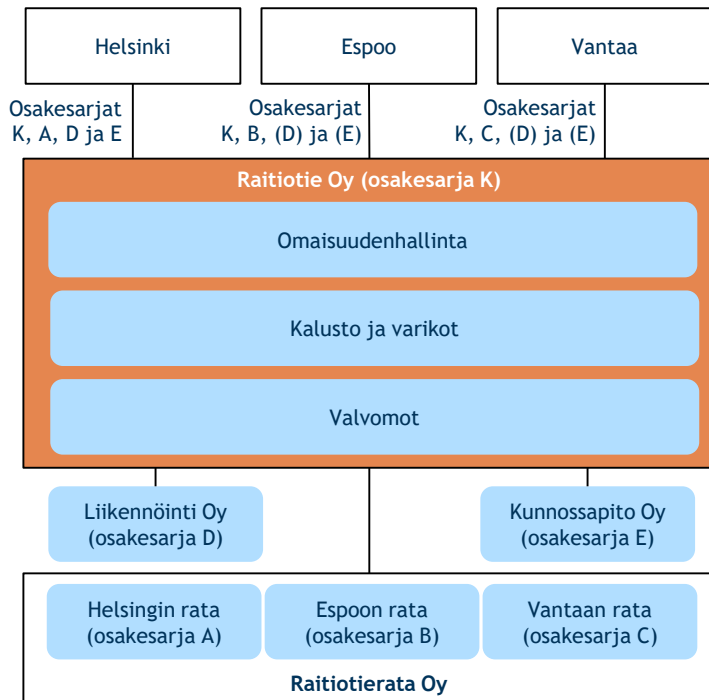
Helsinki

Espoo

Vantaa

Osakesarjat K, A, D ja E

Osakesarjat K, B, (D) ja (E)

Osakesarjat K, C, (D) ja (E)

Raitiotie Oy (osakesarja K)

Omaisuudenhallinta

Kalusto ja varikot

Valvomot

Liikennöinti Oy (osakesarja D)

Kunnossapito Oy (osakesarja E)

Helsingin rata (osakesarja A)

Espoon rata (osakesarja B)

Vantaan rata (osakesarja C)

Raitiotierata Oy